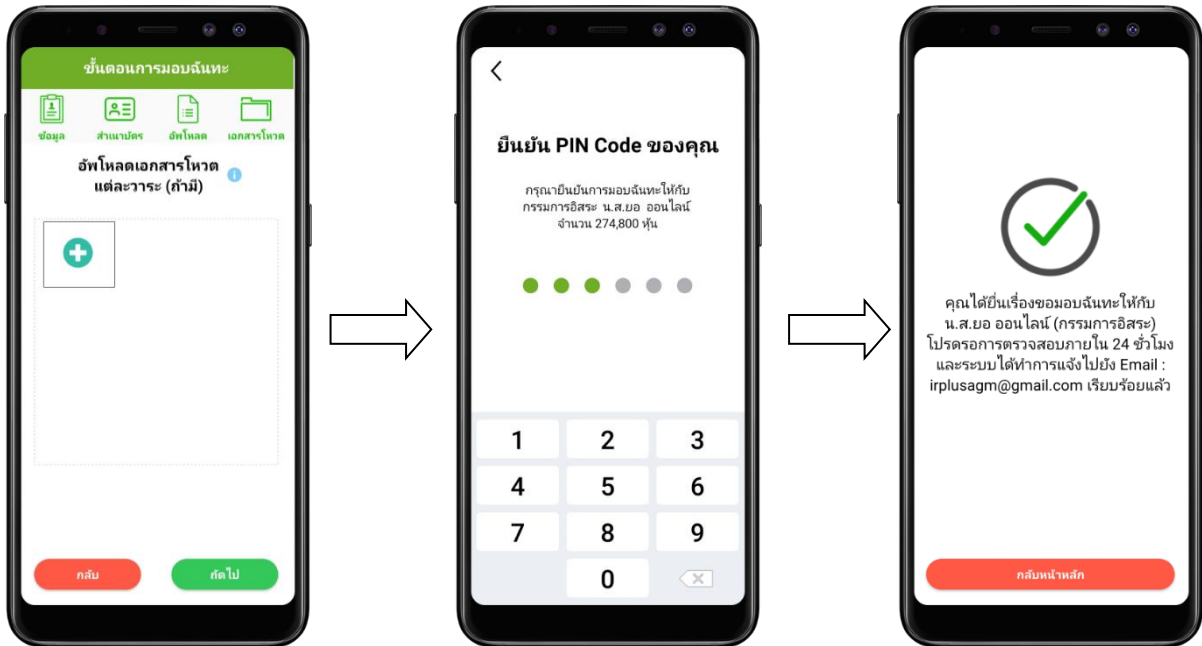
ขั้นตอนการมอบฉันทะ

ข้อมูล สำเนาบัตร อัพโหลด เอกสารโหวต

อัพโหลดเอกสารโหวต แต่ละวาระ (ถ้ามี)

กลับ ถัดไป

ยืนยัน PIN Code ของคุณ

กรุณายืนยันการมอบฉันทะให้กับ กรรมการอิสระ น.ส.ยอ ออนไลน์ จำนวน 274,800 หุ้น

1 2 3
4 5 6
7 8 9
0

คุณได้ยื่นเรื่องขอมอบฉันทะให้กับ น.ส.ยอ ออนไลน์ (กรรมการอิสระ) โปรดรอการตรวจสอบภายใน 24 ชั่วโมง และระบบได้ทำการแจ้งไปยัง Email : irplusagm@gmail.com เรียบร้อยแล้ว

กลับหน้าหลัก